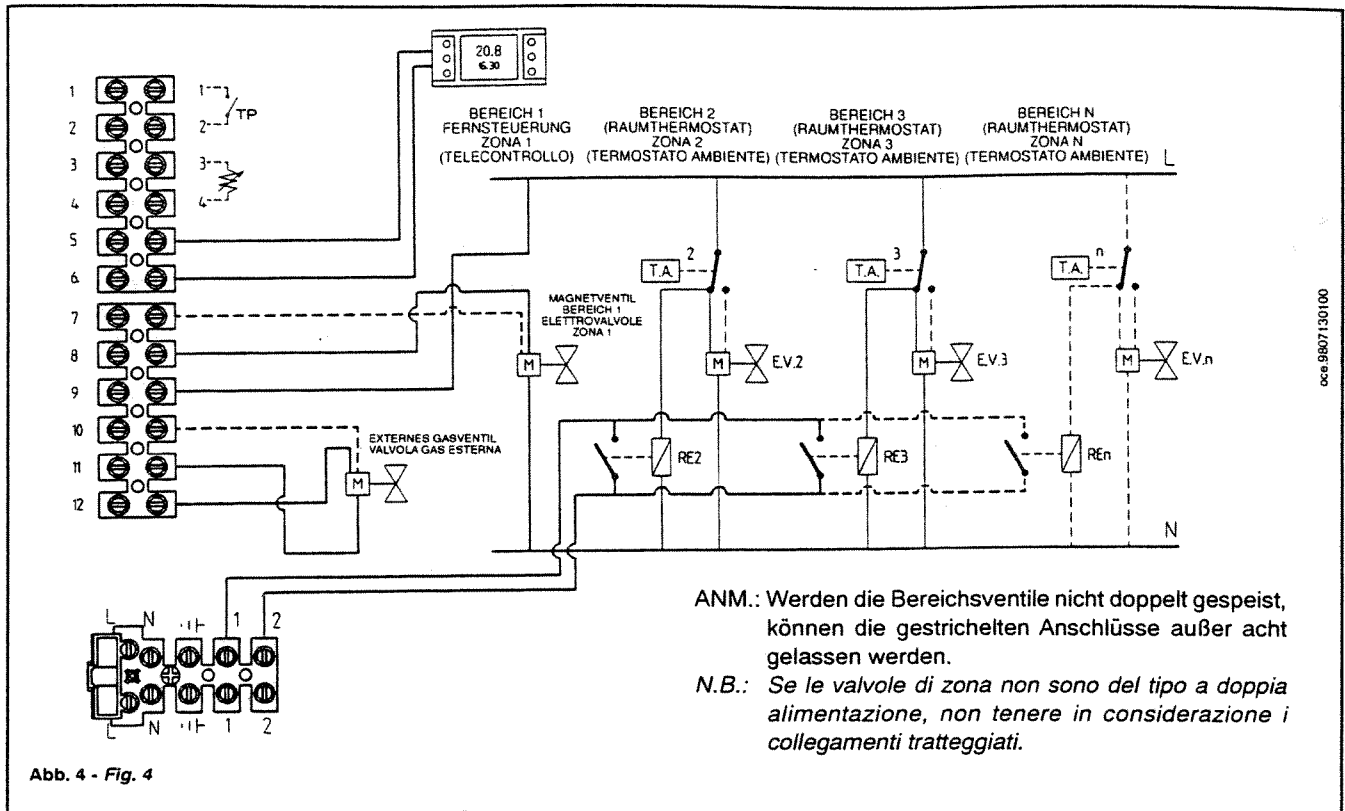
20.8
6.30

1
2
3
4
5
6
7
8
9
10
11
12

1
2
TP
3
4

BEREICH 1
FERNSTEUERUNG
ZONA 1
(TELECONTROLLO)

BEREICH 2
(RAUMTHERMOSTAT)
ZONA 2
(TERMOSTATO AMBIENTE)

BEREICH 3
(RAUMTHERMOSTAT)
ZONA 3
(TERMOSTATO AMBIENTE)

BEREICH N
(RAUMTHERMOSTAT)
ZONA N
(TERMOSTATO AMBIENTE)

L

T.A. 2
T.A. 3
T.A. n

MAGNETVENTIL
BEREICH 1
ELETTROVALVOLE
ZONA 1

M
M E.V.2
M E.V.3
M E.V.n

EXTERNES GASVENTIL
VALVOLA GAS ESTERNA
M

RE2
RE3
REn

N

L N 1 2
L N 1 2

oce 9807130100

ANM.: Werden die Bereichsventile nicht doppelt gespeist, können die gestrichelten Anschlüsse außer acht gelassen werden.

N.B.: Se le valvole di zona non sono del tipo a doppia alimentazione, non tenere in considerazione i collegamenti tratteggiati.

Abb. 4 - Fig. 4